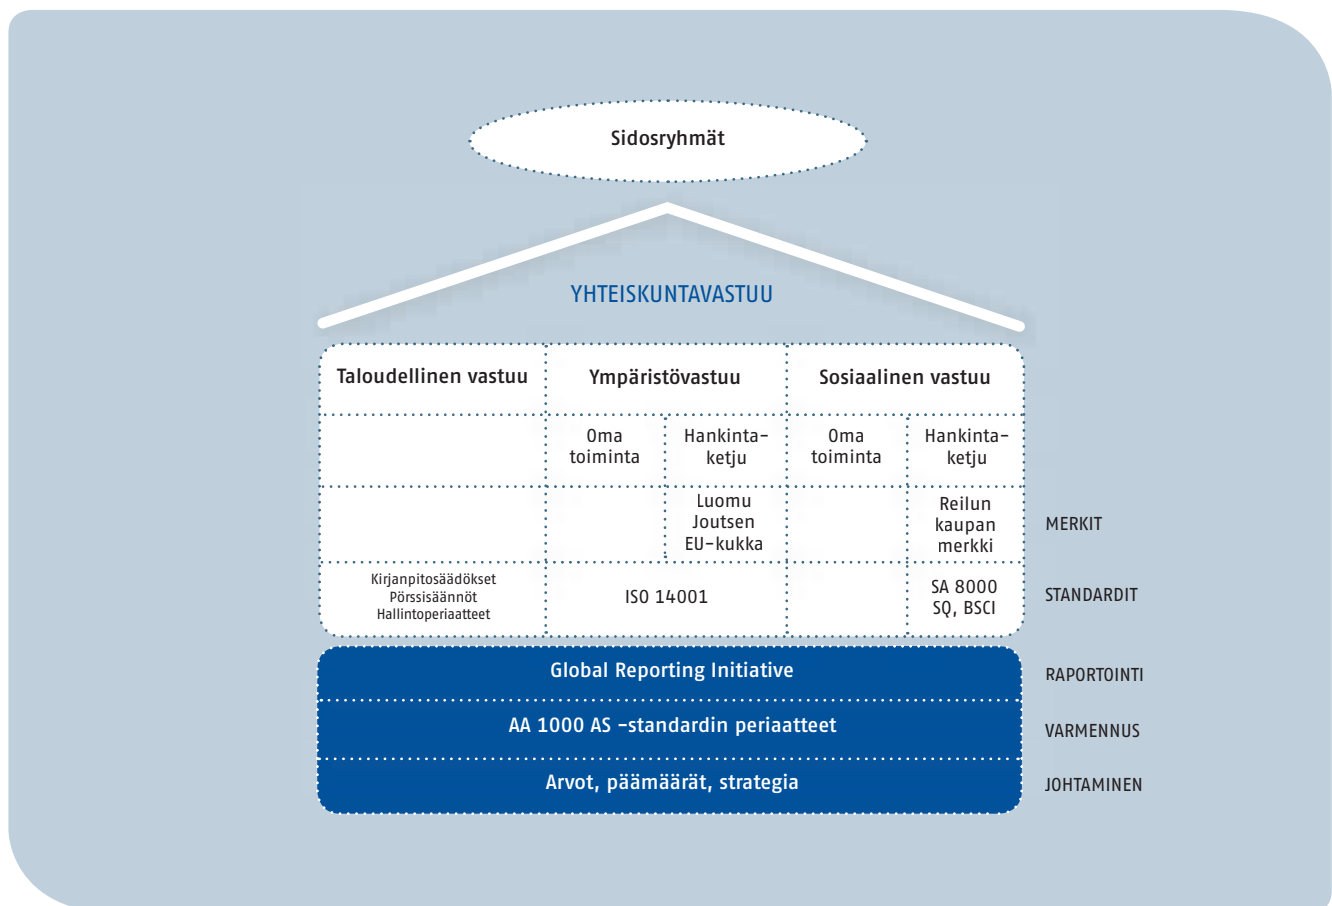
Sidosryhmät

YHTEISKUNTAVASTUU

| Taloudellinen vastuu | Ympäristövastuu | | Sosiaalinen vastuu | | |
|---|---|---|---|---|---|
| | Oma toiminta | Hankinta-ketju | Oma toiminta | Hankinta-ketju | |
| | | Luomu Joutsen EU-kukka | | Reilun kaupan merkki | MERKIT |
| Kirjanpitosäädökset Pörssisäännöt Hallintoperiaatteet | ISO 14001 | | | SA 8000 SQ, BSCI | STANDARDIT |

Global Reporting Initiative — RAPORTOINTI

AA 1000 AS -standardin periaatteet — VARMENNUS

Arvot, päämäärät, strategia — JOHTAMINEN